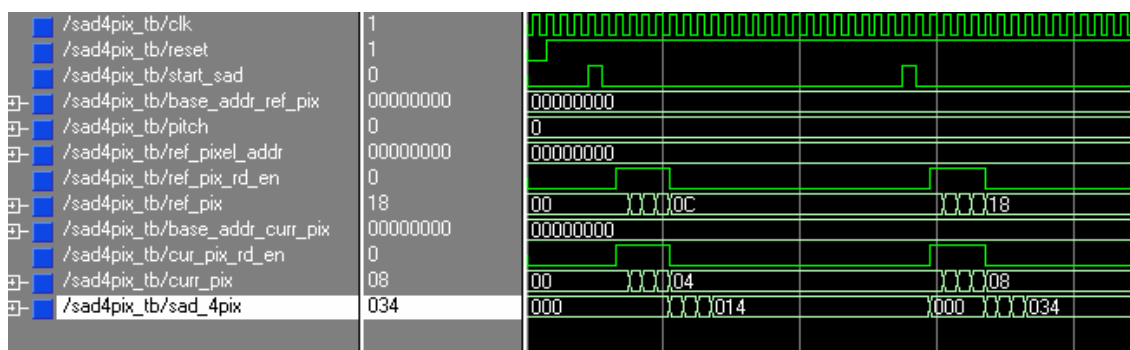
/sad4pix_tb/clk 1
/sad4pix_tb/reset 1
/sad4pix_tb/start_sad 0
/sad4pix_tb/base_addr_ref_pix 00000000
/sad4pix_tb/pitch 0
/sad4pix_tb/ref_pixel_addr 00000000
/sad4pix_tb/ref_pix_rd_en 0
/sad4pix_tb/ref_pix 18
/sad4pix_tb/base_addr_curr_pix 00000000
/sad4pix_tb/cur_pix_rd_en 0
/sad4pix_tb/curr_pix 08
/sad4pix_tb/sad_4pix 034

00000000
0
00000000
00 0C 18
00000000
00 04 08
000 014 000 034